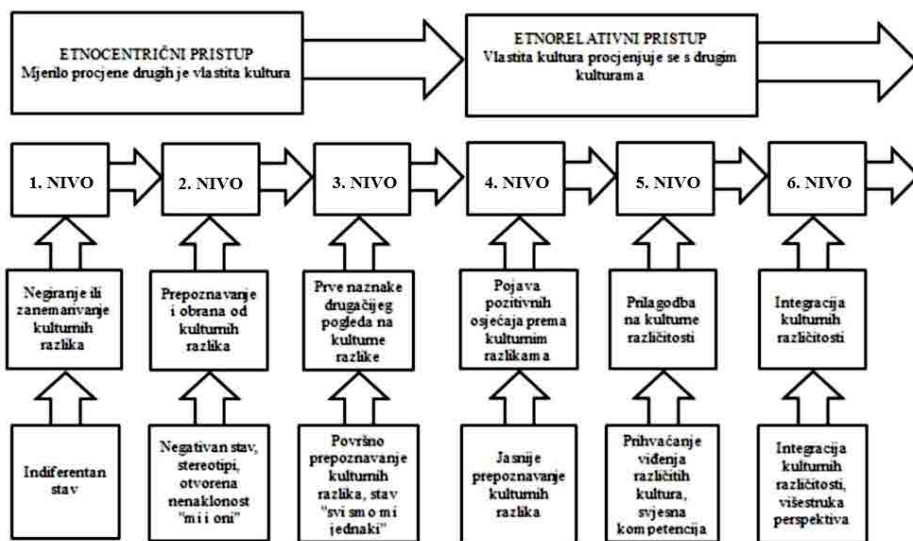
ETNOCENTRIČNI PRISTUP
Mjerilo procjene drugih je vlastita kultura

ETNORELATIVNI PRISTUP
Vlastita kultura procjenjuje se s drugim kulturama

1. NIVO

2. NIVO

3. NIVO

4. NIVO

5. NIVO

6. NIVO

Negiranje ili zanemarivanje kulturnih razlika

Prepoznavanje i obrana od kulturnih razlika

Prve naznake drugačijeg pogleda na kulturne razlike

Pojava pozitivnih osjećaja prema kulturnim razlikama

Prilagodba na kulturne različitosti

Integracija kulturnih različitosti

Indiferentan stav

Negativan stav, stereotipi, otvorena nenaklonost "mi i oni"

Površno prepoznavanje kulturnih razlika, stav "svi smo mi jednaki"

Jasnije prepoznavanje kulturnih razlika

Prihvaćanje viđenja različitih kultura, svjesna kompetencija

Integracija kulturnih različitosti, višestruka perspektiva